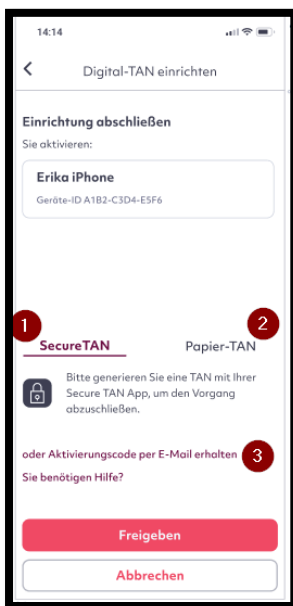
14:14

<

Digital-TAN einrichten

Einrichtung abschließen

Sie aktivieren:

Erika iPhone

Geräte-ID A1B2-C3D4-E5F6

1

2

SecureTAN

Papier-TAN

Bitte generieren Sie eine TAN mit Ihrer Secure TAN App, um den Vorgang abzuschließen.

oder Aktivierungscode per E-Mail erhalten

3

Sie benötigen Hilfe?

Freigeben

Abbrechen